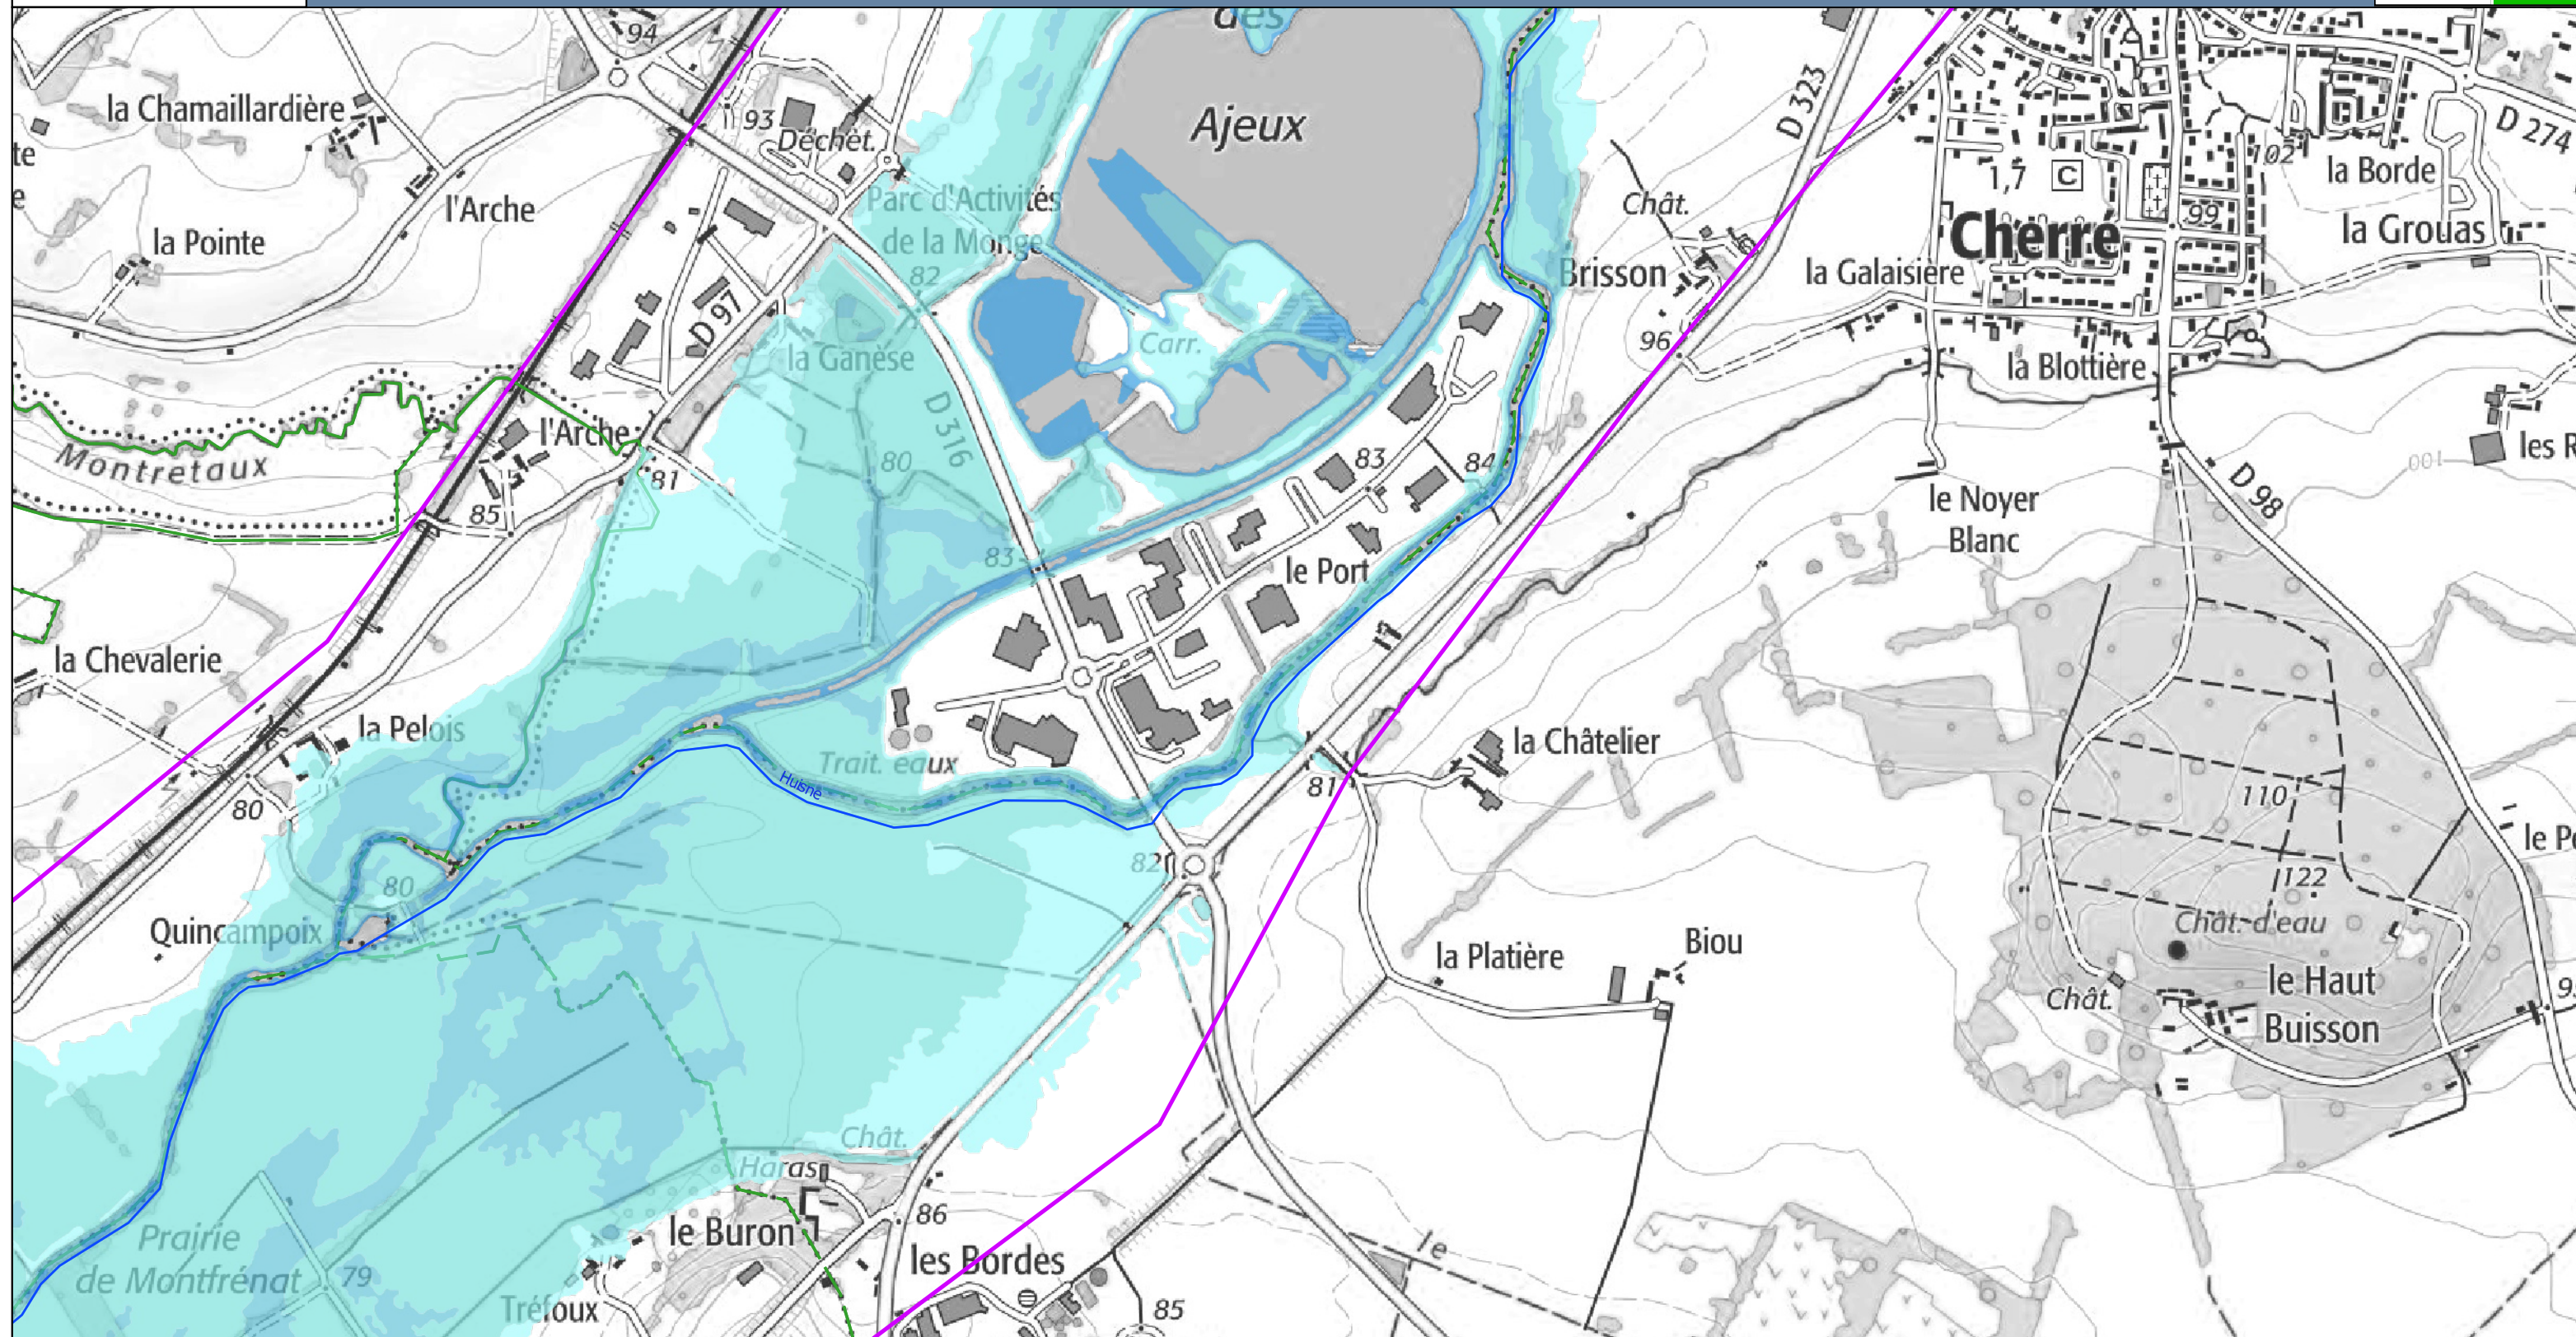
des
Ajeux
94
la Chamaillardière
93
Déchet.
te
e
l'Arche
Parc d'Activités de la Monge
la Pointe
82
D 97
Carr.
la Ganèse
Montretaux
l'Arche
D 316
81
85
80
83
83
84
le Port
la Chevalerie
la Pelois
Trait. eaux
80
Huisne
81
82
80
Quincampoix
Châtt.
Haras
Prairie de Montfrénat
79
le Buron
86
les Bordes
Tréfoux
85
D 323
Chât.
Brisson
96
1,7
C
Cherre
102
99
la Borde
D 274
la Grouas
la Galaisière
la Blottière
les R
le Noyer Blanc
D 98
la Châtelier
110
122
le Pe
Chât. d'eau
Biou
la Platière
Chât.
le Haut Buisson
9
le